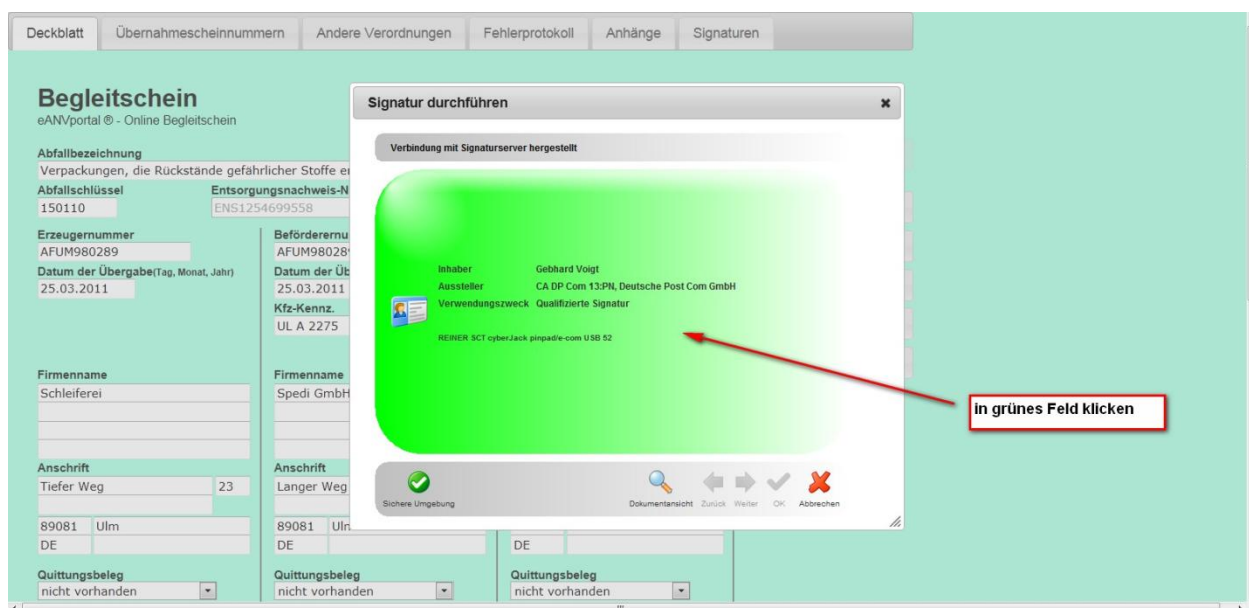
Deckblatt | Übernahmescheinnummern | Andere Verordnungen | Fehlerprotokoll | Anhänge | Signaturen

Begleitschein
eANVportal ® - Online Begleitschein

Abfallbezeichnung
Verpackungen, die Rückstände gefährlicher Stoffe e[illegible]
Abfallschlüssel
150110
Entsorgungsnachweis-N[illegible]
ENS1254699558

Erzeugernummer
AFUM980289
Datum der Übergabe(Tag, Monat, Jahr)
25.03.2011

Beförderernu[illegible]
AFUM98028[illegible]
Datum der Üb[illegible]
25.03.2011
Kfz-Kennz.
UL A 2275

Firmenname
Schleiferei

Firmenname
Spedi GmbH

Anschrift
Tiefer Weg 23
89081 Ulm
DE

Anschrift
Langer Weg
89081 Ul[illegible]
DE

DE

Quittungsbeleg
nicht vorhanden

Quittungsbeleg
nicht vorhanden

Quittungsbeleg
nicht vorhanden

Signatur durchführen

Verbindung mit Signaturserver hergestellt

Inhaber Gebhard Voigt
Aussteller CA DP Com 13:PN, Deutsche Post Com GmbH
Verwendungszweck Qualifizierte Signatur

REINER SCT cyberJack pinpad/e-com USB 52

Sichere Umgebung
Dokumentansicht Zurück Weiter OK Abbrechen

in grünes Feld klicken